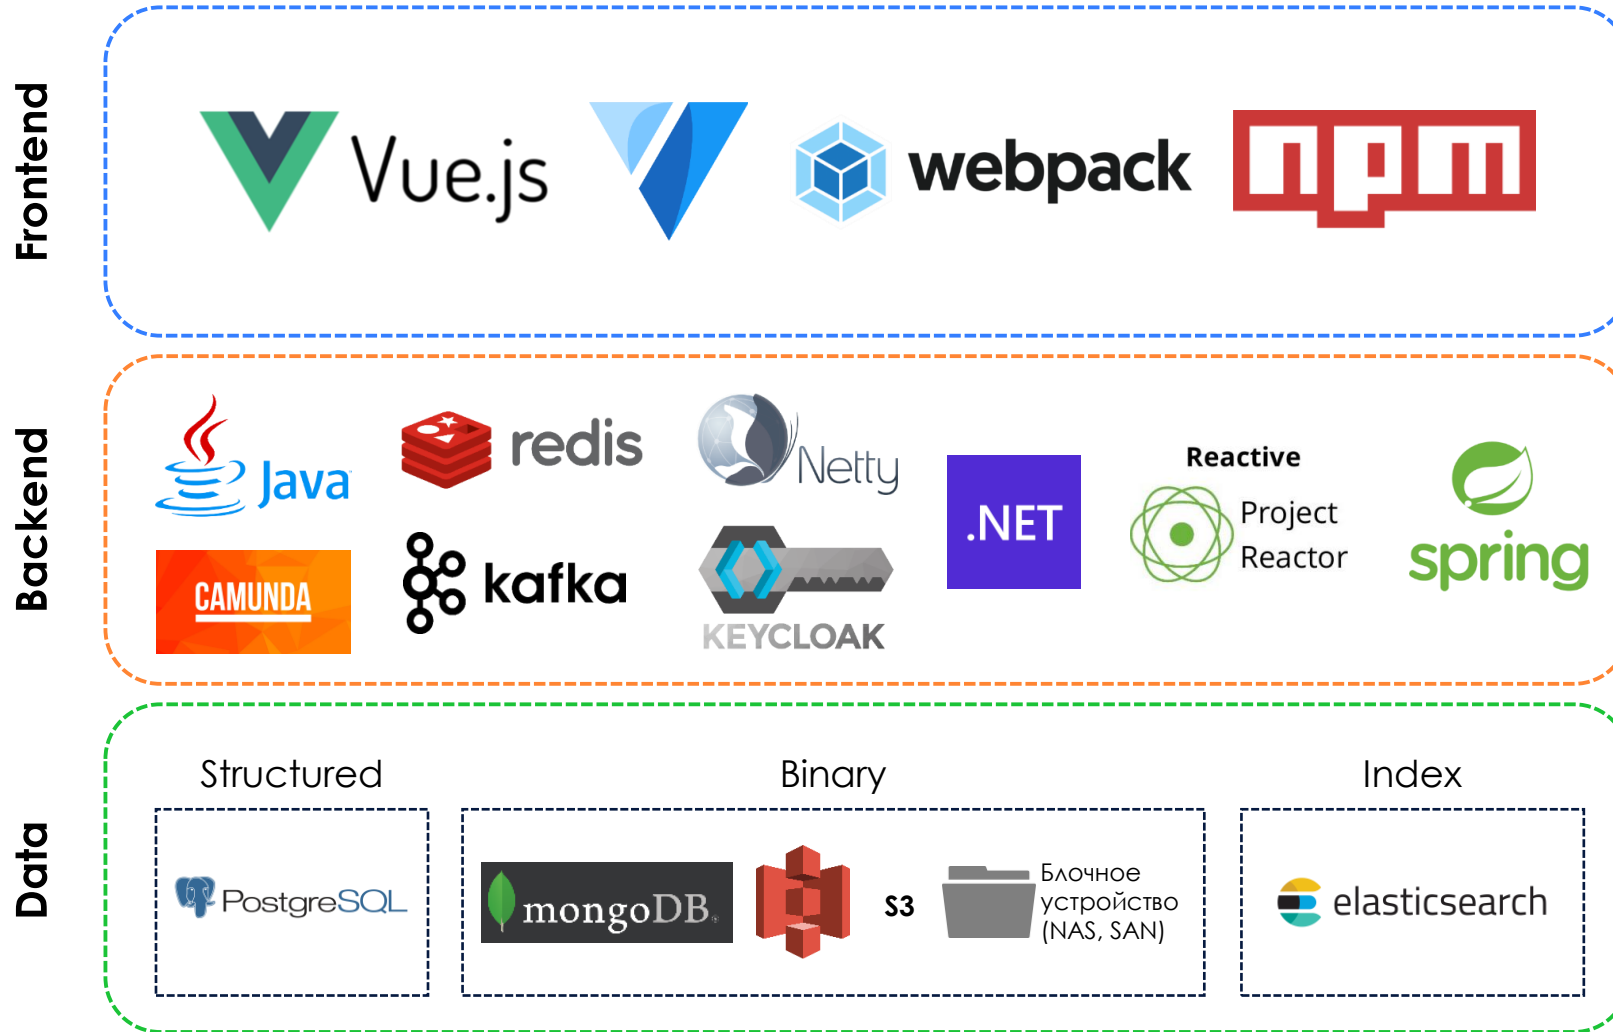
Frontend

Vue.js

webpack

npm

Backend

Java

redis

Netty

.NET

Reactive

Project Reactor

spring

CAMUNDA

kafka

KEYCLOAK

Data

Structured

Binary

Index

PostgreSQL

mongoDB.

S3

Блочное устройство (NAS, SAN)

elasticsearch